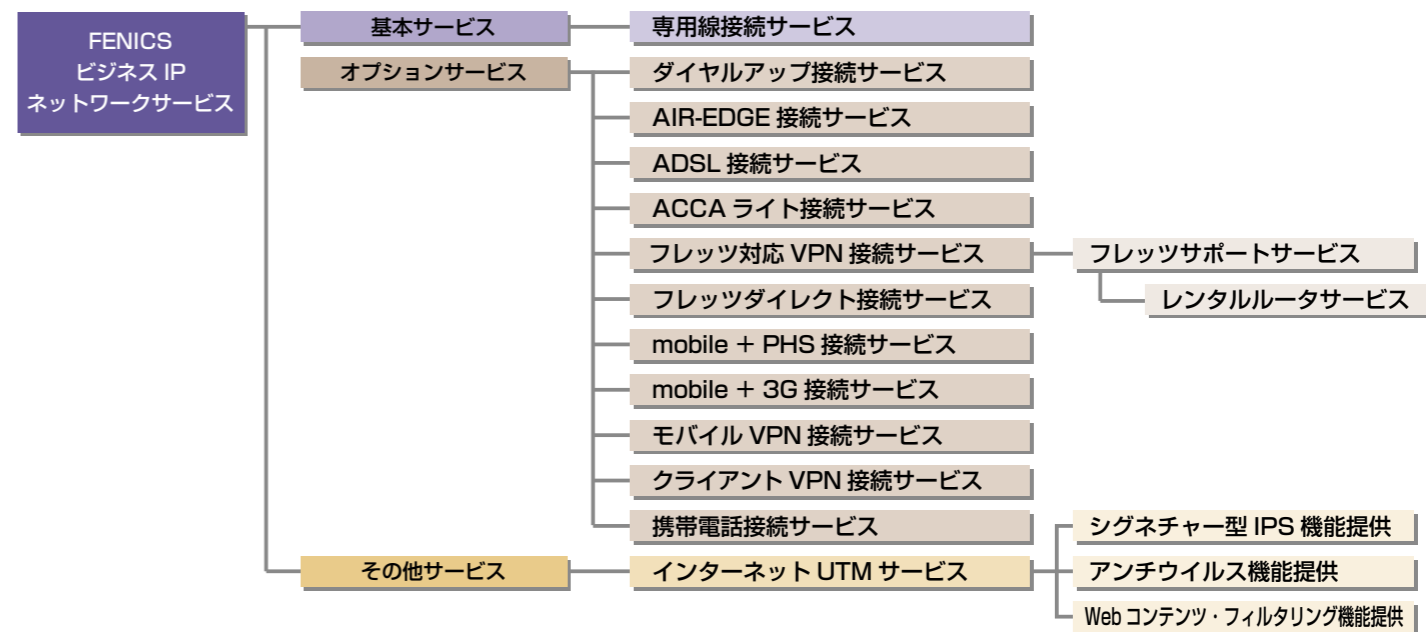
FENICS
ビジネス IP
ネットワークサービス

基本サービス

専用線接続サービス

オプションサービス

ダイヤルアップ接続サービス

AIR-EDGE 接続サービス

ADSL 接続サービス

ACCA ライト接続サービス

フレッツ対応 VPN 接続サービス

フレッツサポートサービス

レンタルルータサービス

フレッツダイレクト接続サービス

mobile + PHS 接続サービス

mobile + 3G 接続サービス

モバイル VPN 接続サービス

クライアント VPN 接続サービス

携帯電話接続サービス

その他サービス

インターネット UTM サービス

シグネチャー型 IPS 機能提供

アンチウイルス機能提供

Web コンテンツ・フィルタリング機能提供